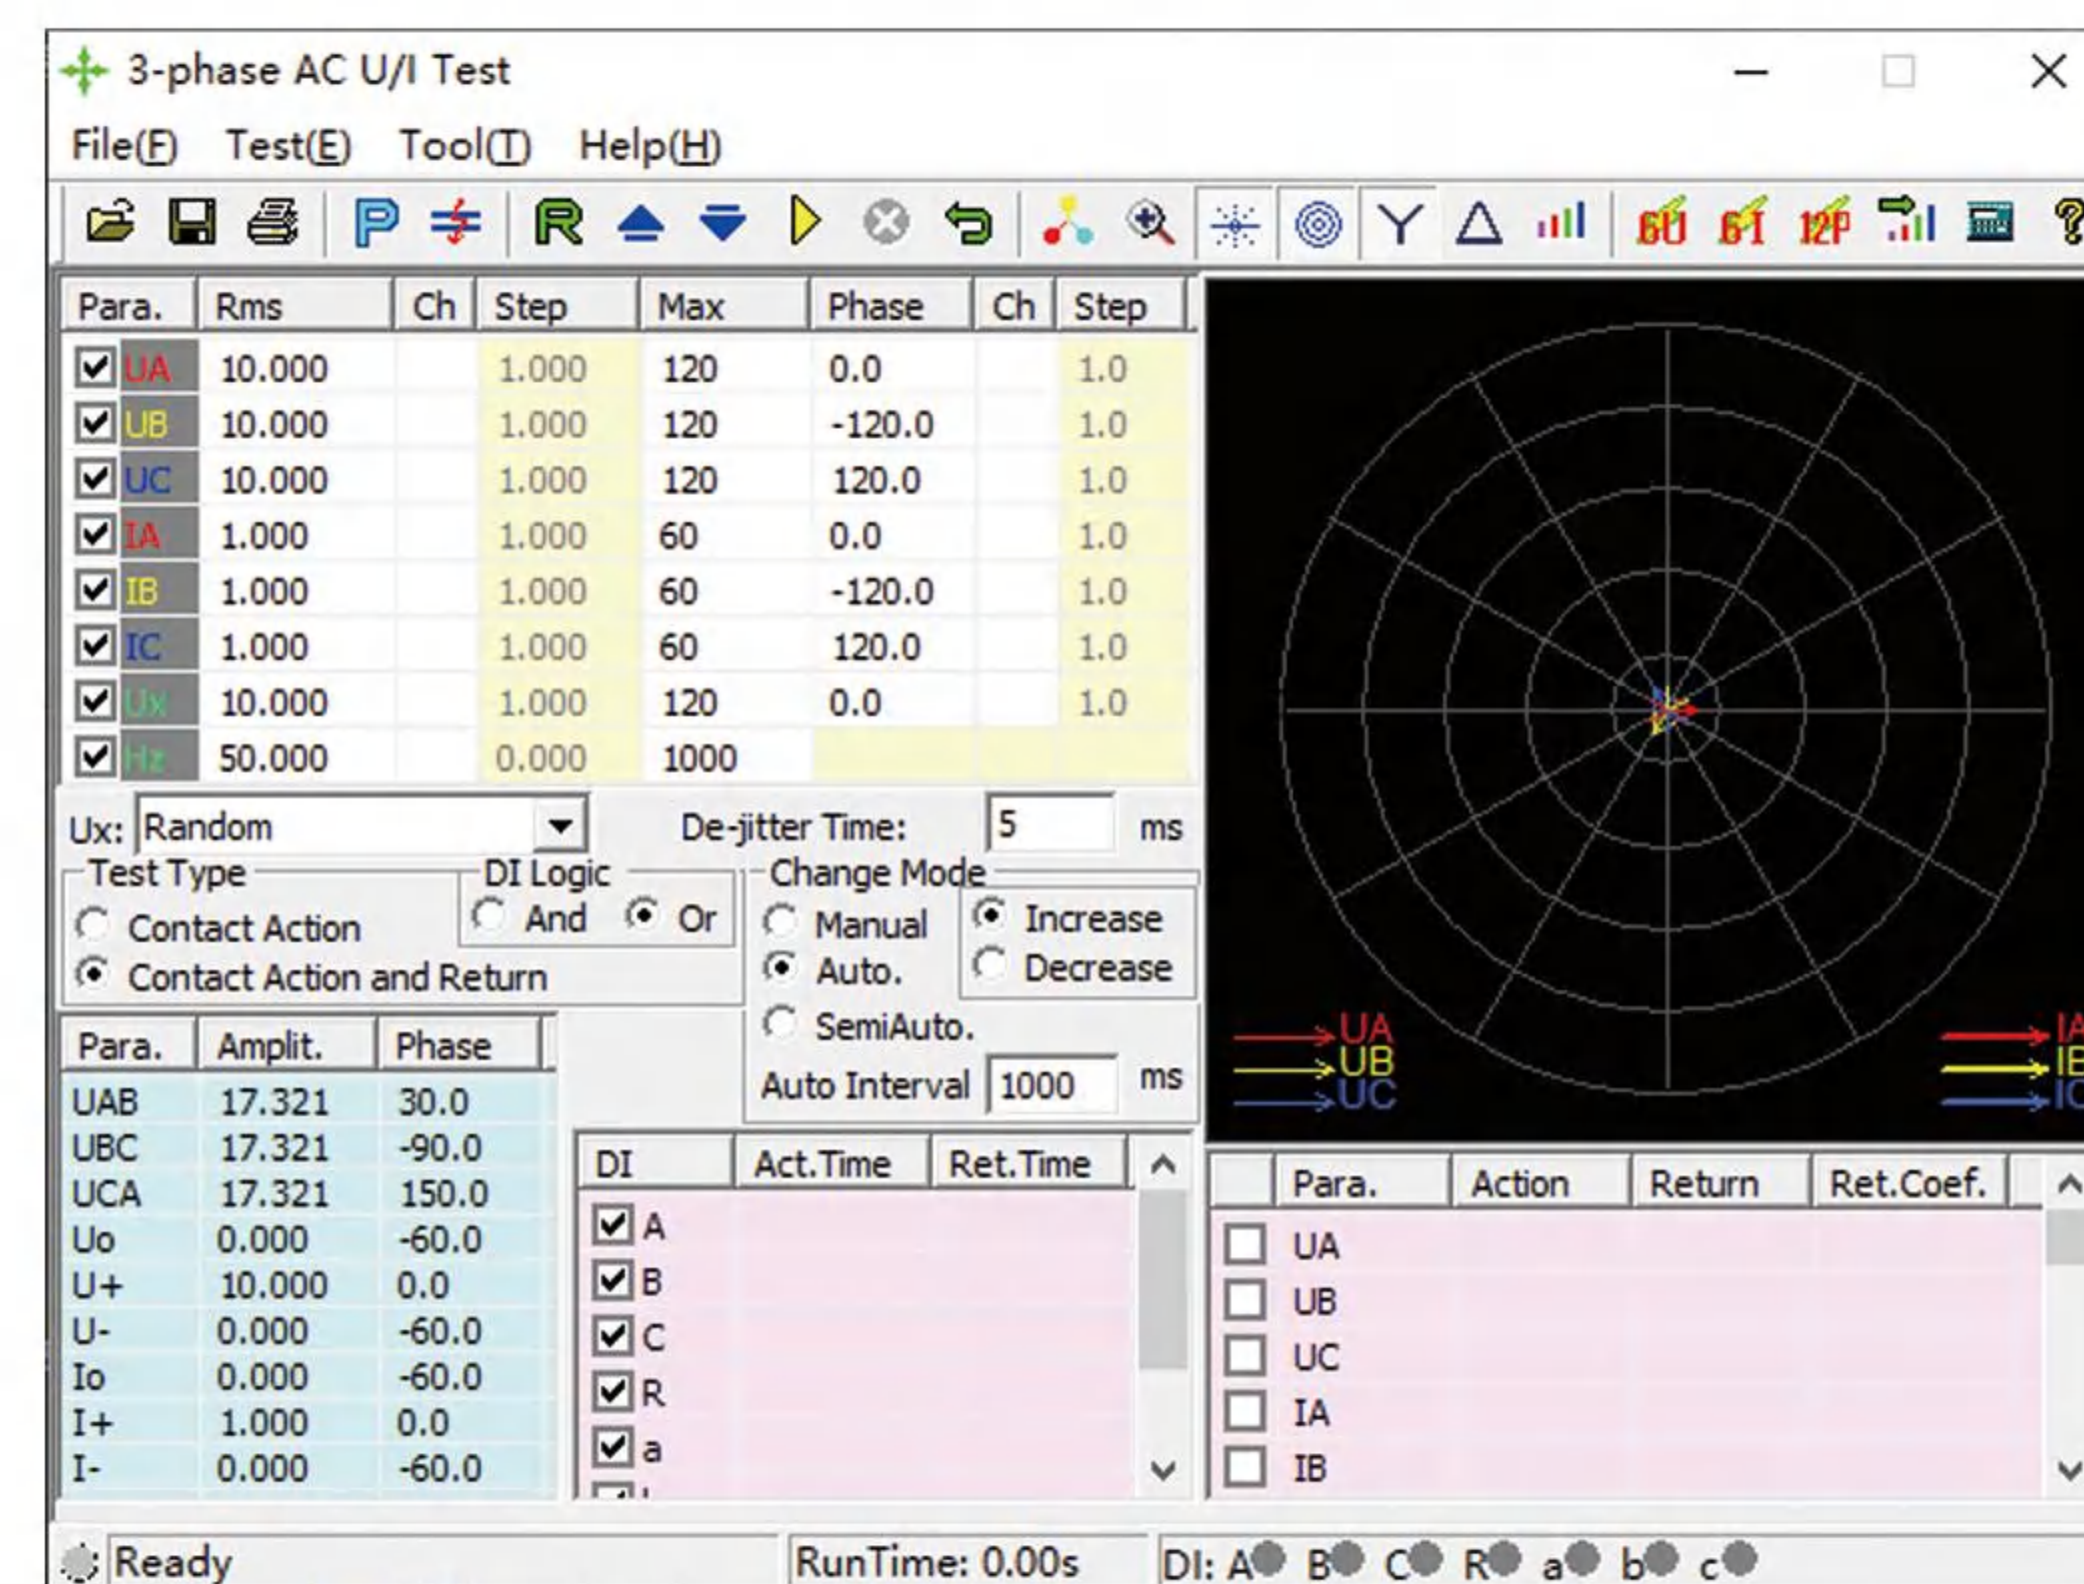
3-phase AC U/I Test

File(F) Test(E) Tool(T) Help(H)

60 61 12P

| Para. | Rms | Ch | Step | Max | Phase | Ch | Step |
|---|---|---|---|---|---|---|---|
| UA | 10.000 | | 1.000 | 120 | 0.0 | | 1.0 |
| UB | 10.000 | | 1.000 | 120 | -120.0 | | 1.0 |
| UC | 10.000 | | 1.000 | 120 | 120.0 | | 1.0 |
| IA | 1.000 | | 1.000 | 60 | 0.0 | | 1.0 |
| IB | 1.000 | | 1.000 | 60 | -120.0 | | 1.0 |
| IC | 1.000 | | 1.000 | 60 | 120.0 | | 1.0 |
| Ux | 10.000 | | 1.000 | 120 | 0.0 | | 1.0 |
| Hz | 50.000 | | 0.000 | 1000 | | | |

Ux: Random
De-jitter Time: 5 ms

Test Type
Contact Action
Contact Action and Return

DI Logic
And
Or

Change Mode
Manual
Auto.
SemiAuto.
Increase
Decrease
Auto Interval 1000 ms

UA UB UC
IA IB IC

| Para. | Amplit. | Phase |
|---|---|---|
| UAB | 17.321 | 30.0 |
| UBC | 17.321 | -90.0 |
| UCA | 17.321 | 150.0 |
| Uo | 0.000 | -60.0 |
| U+ | 10.000 | 0.0 |
| U- | 0.000 | -60.0 |
| Io | 0.000 | -60.0 |
| I+ | 1.000 | 0.0 |
| I- | 0.000 | -60.0 |

| DI | Act.Time | Ret.Time |
|---|---|---|
| A | | |
| B | | |
| C | | |
| R | | |
| a | | |

| Para. | Action | Return | Ret.Coef. |
|---|---|---|---|
| UA | | | |
| UB | | | |
| UC | | | |
| IA | | | |
| IB | | | |

Ready
RunTime: 0.00s
DI: A B C R a b c